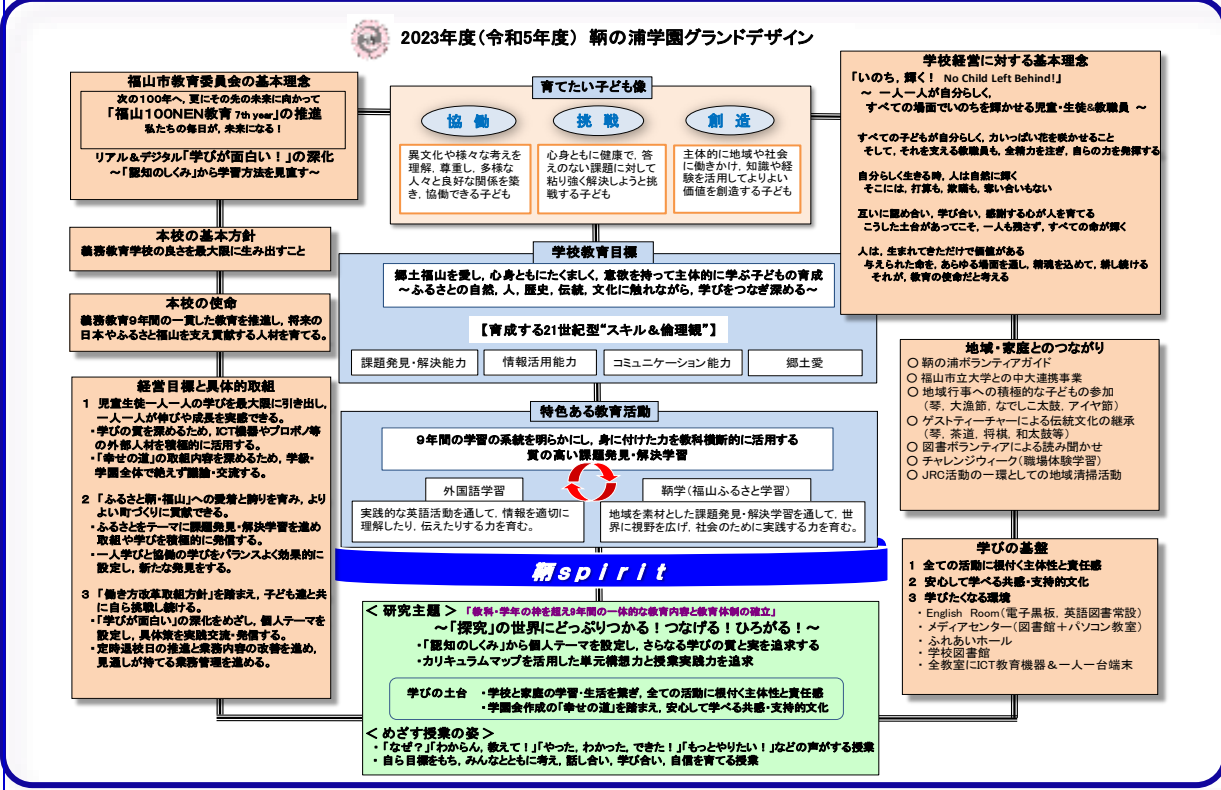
2023年度（令和5年度） 鞆の浦学園グランドデザイン

福山市教育委員会の基本理念
次の100年へ，更にその先の未来に向かって
「福山100NEN教育 7th year」の推進
私たちの毎日が，未来になる！
リアル＆デジタル「学びが面白い！」の深化
～「認知のしくみ」から学習方法を見直す～

育てたい子ども像
協 働
挑 戦
創 造
異文化や様々な考えを理解，尊重し，多様な人々と良好な関係を築き，協働できる子ども
心身ともに健康で，答えのない課題に対して粘り強く解決しようと挑戦する子ども
主体的に地域や社会に働きかけ，知識や経験を活用してよりよい価値を創造する子ども

学校経営に対する基本理念
「いのち，輝く！ No Child Left Behind!」
～ 一人一人が自分らしく，すべての場面でいのちを輝かせる児童・生徒&教職員 ～
すべての子どもが自分らしく，力いっぱい花を咲かせること
そして，それを支える教職員も，全精力を注ぎ，自らの力を発揮する
自分らしく生きる時，人は自然に輝く
そこには，打算も，欺瞞も，奪い合いもない
互いに認め合い，学び合い，感謝する心が人を育てる
こうした土台があってこそ，一人も残さず，すべての命が輝く
人は，生まれてきただけで価値がある
与えられた命を，あらゆる場面を通し，精魂を込めて，耕し続ける
それが，教育の使命だと考える

本校の基本方針
義務教育学校の良さを最大限に生み出すこと

学校教育目標
郷土福山を愛し，心身ともにたくましく，意欲を持って主体的に学ぶ子どもの育成
～ふるさとの自然，人，歴史，伝統，文化に触れながら，学びをつなぎ深める～
【育成する21世紀型“スキル＆倫理観”】
課題発見・解決能力
情報活用能力
コミュニケーション能力
郷土愛

本校の使命
義務教育9年間の一貫した教育を推進し，将来の日本やふるさと福山を支え貢献する人材を育てる。

経営目標と具体的取組
1 児童生徒一人一人の学びを最大限に引き出し，一人一人が伸びや成長を実感できる。
・学びの質を深めるため，ICT機器やプロボノ等の外部人材を積極的に活用する。
・「幸せの道」の取組内容を深めるため，学級・学園全体で絶えず議論・交流する。
2 「ふるさと鞆・福山」への愛着と誇りを育み，よりよい町づくりに貢献できる。
・ふるさとをテーマに課題発見・解決学習を進め取組や学びを積極的に発信する。
・一人学びと協働の学びをバランスよく効果的に設定し，新たな発見をする。
3 「働き方改革取組方針」を踏まえ，子ども達と共に自ら挑戦し続ける。
・「学びが面白い」の深化をめざし，個人テーマを設定し，具体策を実践交流・発信する。
・定時退校日の推進と業務内容の改善を進め，見通しが持てる業務管理を進める。

特色ある教育活動
9年間の学習の系統を明らかにし，身に付けた力を教科横断的に活用する質の高い課題発見・解決学習
外国語学習
実践的な英語活動を通して，情報を適切に理解したり，伝えたりする力を育む。
鞆学（福山ふるさと学習）
地域を素材とした課題発見・解決学習を通して，世界に視野を広げ，社会のために実践する力を育む。

地域・家庭とのつながり
○ 鞆の浦ボランティアガイド
○ 福山市立大学との中大連携事業
○ 地域行事への積極的な子どもの参加（琴，大漁節，なでしこ太鼓，アイヤ節）
○ ゲストティーチャーによる伝統文化の継承（琴，茶道，将棋，和太鼓等）
○ 図書ボランティアによる読み聞かせ
○ チャレンジウィーク（職場体験学習）
○ JRC活動の一環としての地域清掃活動

鞆spirit

学びの基盤
1 全ての活動に根付く主体性と責任感
2 安心して学べる共感・支持的文化
3 学びたくなる環境
・English Room（電子黒板，英語図書常設）
・メディアセンター（図書館＋パソコン教室）
・ふれあいホール
・学校図書館
・全教室にICT教育機器＆一人一台端末

＜研究主題＞ 「教科・学年の枠を超え9年間の一体的な教育内容と教育体制の確立」
～「探究」の世界にどっぷりつかる！つなげる！ひろがる！～
・「認知のしくみ」から個人テーマを設定し，さらなる学びの質と実を追求する
・カリキュラムマップを活用した単元構想力と授業実践力を追求
学びの土台 ・学校と家庭の学習・生活を繋ぎ，全ての活動に根付く主体性と責任感
・学園会作成の「幸せの道」を踏まえ，安心して学べる共感・支持的文化
＜めざす授業の姿＞
・「なぜ？」「わからん，教えて！」「やった，わかった，できた！」「もっとやりたい！」などの声がする授業
・自ら目標をもち，みんなとともに考え，話し合い，学び合い，自信を育てる授業